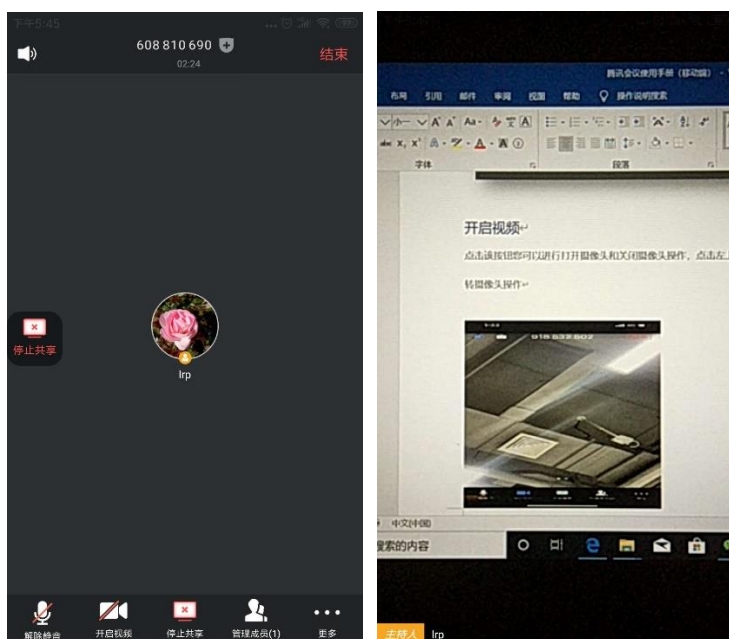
下午5:45

608 810 690

02:24

结束

停止共享

lrp

解除静音 开启视频 停止共享 管理成员(1) 更多

腾讯会议使用手册（移动端）

布局 引用 邮件 审阅 视图 帮助 操作说明搜索

字体 段落

开启视频

点击该按钮您可以进行打开摄像头和关闭摄像头操作，点击左上

转摄像头操作

中文(中国)

搜索的内容

主持人 lrp